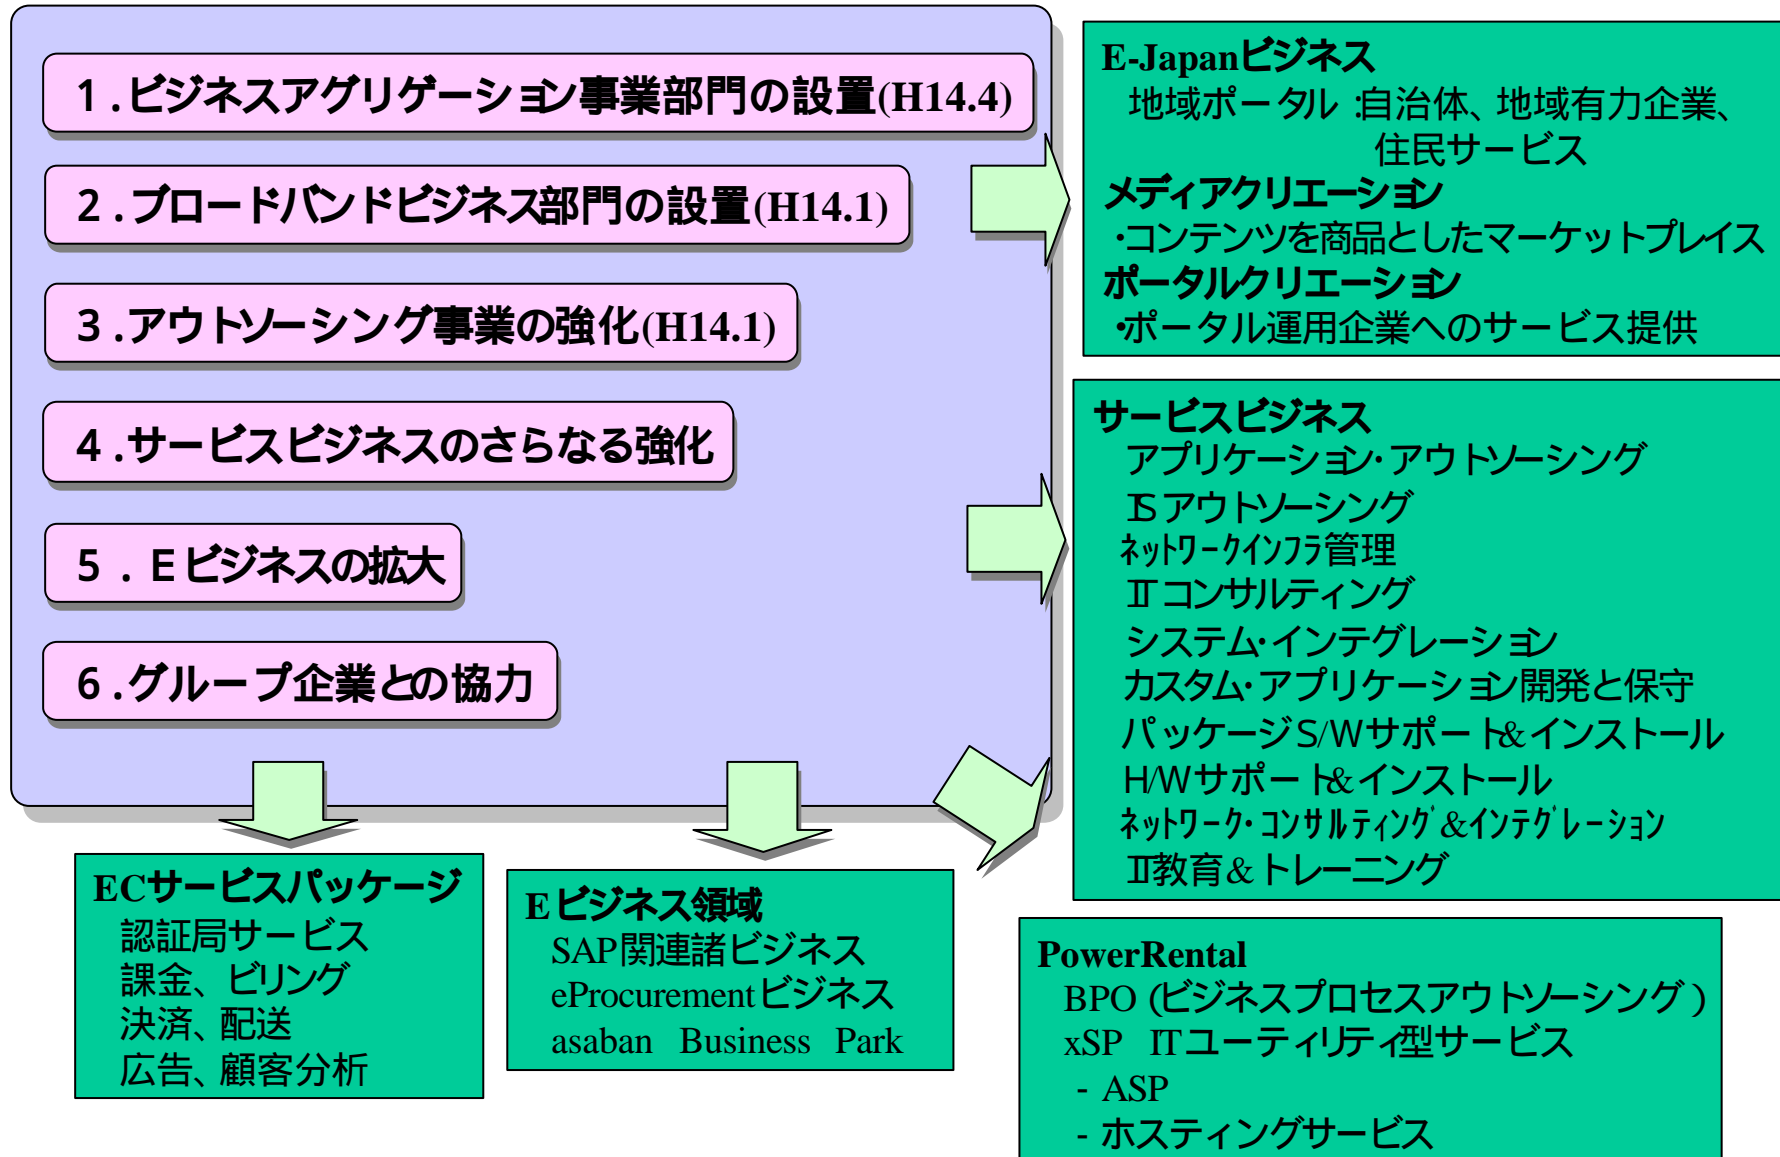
1.ビジネスアグリゲーション事業部門の設置(H14.4)

2.ブロードバンドビジネス部門の設置(H14.1)

3.アウトソーシング事業の強化(H14.1)

4.サービスビジネスのさらなる強化

5.Eビジネスの拡大

6.グループ企業との協力

E-Japanビジネス
地域ポータル :自治体、地域有力企業、住民サービス
メディアクリエーション
･コンテンツを商品としたマーケットプレイス
ポータルクリエーション
･ポータル運用企業へのサービス提供

サービスビジネス
アプリケーション･アウトソーシング
ISアウトソーシング
ネットワークインフラ管理
ITコンサルティング
システム･インテグレーション
カスタム･アプリケーション開発と保守
パッケージS/Wサポート&インストール
H/Wサポート&インストール
ネットワーク･コンサルティング&インテグレーション
IT教育&トレーニング

ECサービスパッケージ
認証局サービス
課金、ビリング
決済、配送
広告、顧客分析

Eビジネス領域
SAP関連諸ビジネス
eProcurementビジネス
asaban Business Park

PowerRental
BPO (ビジネスプロセスアウトソーシング)
xSP ITユーティリティ型サービス
- ASP
- ホスティングサービス